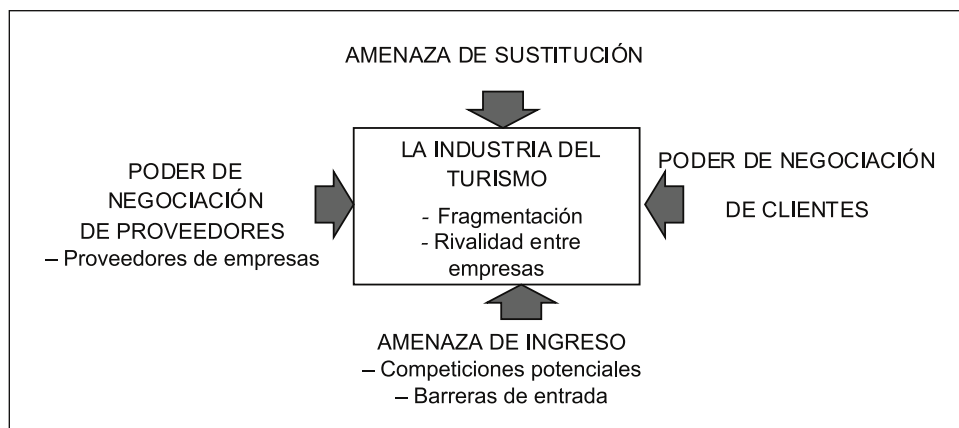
AMENAZA DE SUSTITUCIÓN

PODER DE NEGOCIACIÓN DE PROVEEDORES
– Proveedores de empresas

LA INDUSTRIA DEL TURISMO
- Fragmentación
- Rivalidad entre empresas

PODER DE NEGOCIACIÓN DE CLIENTES

AMENAZA DE INGRESO
– Competiciones potenciales
– Barreras de entrada